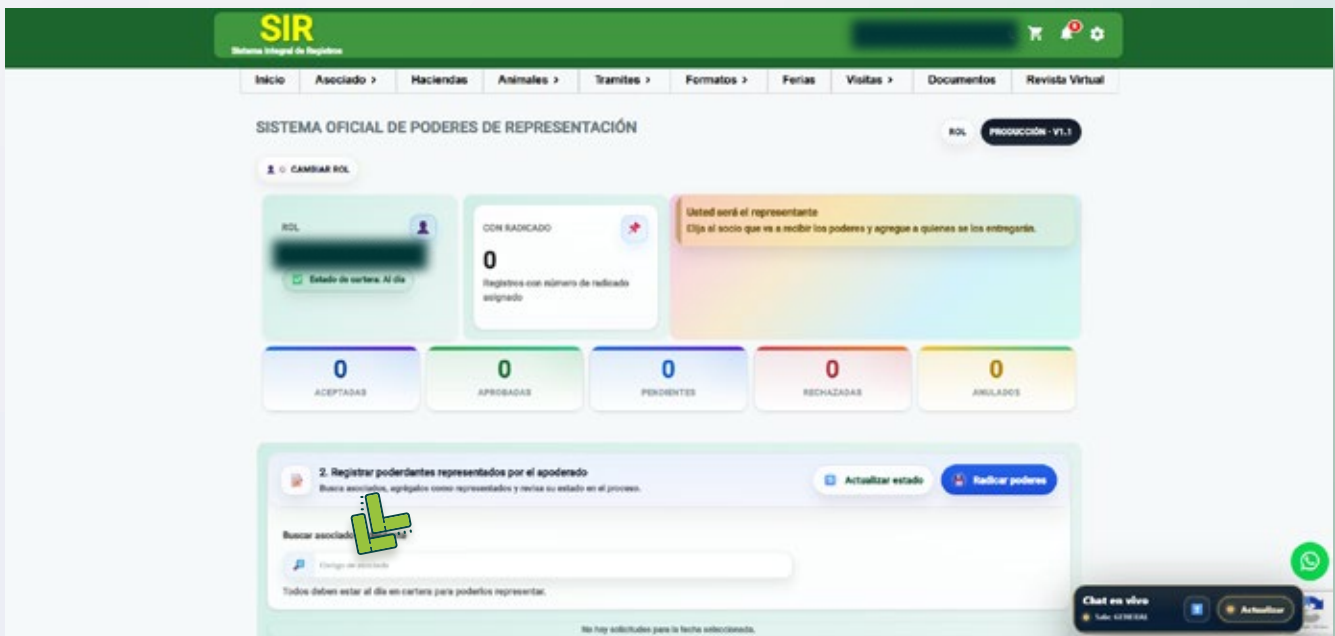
SIR
Sistema Integral de Registros

Inicio | Asociado > | Haciendas | Animales > | Tramites > | Formatos > | Ferias | Visitas > | Documentos | Revista Virtual

SISTEMA OFICIAL DE PODERES DE REPRESENTACIÓN

ROL
PRODUCCIÓN · V1.1

CAMBIAR ROL

ROL
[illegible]
Estado de cartera: Al día

CON RADICADO
0
Registros con número de radicado asignado

Usted será el representante
Elija al socio que va a recibir los poderes y agregue a quienes se los entregarán.

0
ACEPTADAS

0
APROBADAS

0
PENDIENTES

0
RECHAZADAS

0
ANULADOS

2. Registrar poderdantes representados por el apoderado
Busca asociados, agrégalos como representados y revisa su estado en el proceso.

Actualizar estado
Radicar poderes

Buscar asociado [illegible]

Código de asociado

Todos deben estar al día en cartera para poderlos representar.

No hay solicitudes para la fecha seleccionada.

Chat en vivo
Sala: GENERAL
Actualizar